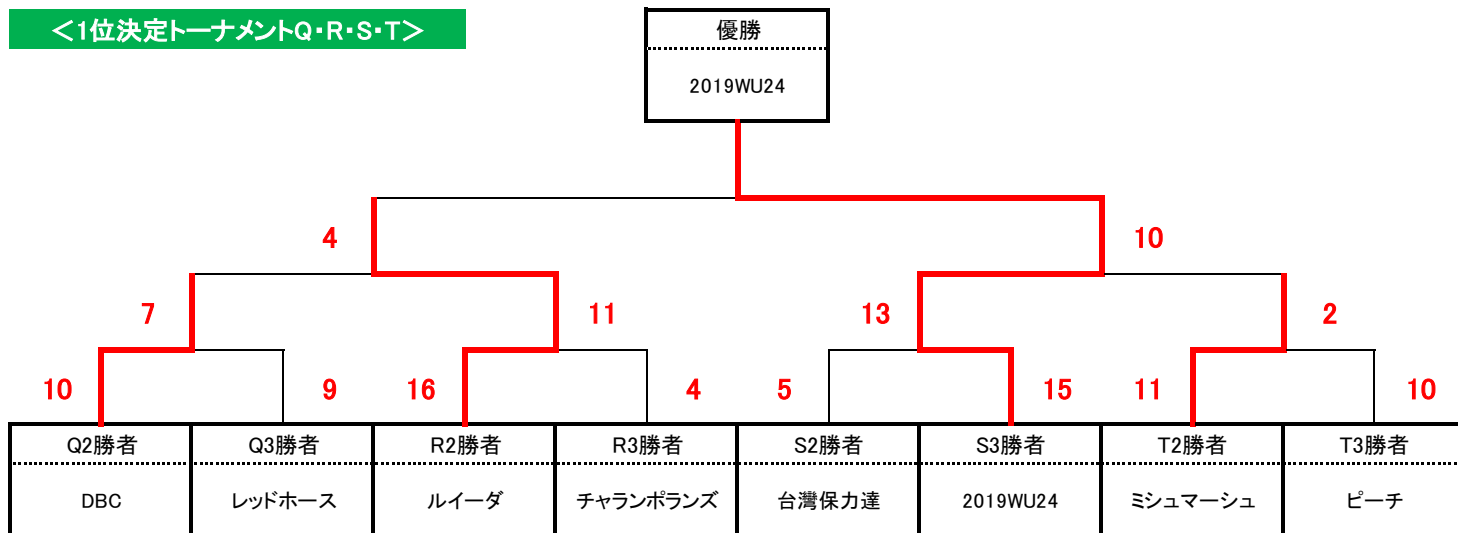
＜1位決定トーナメントQ･R･S･T＞

優勝

2019WU24

4

10

7

11

13

2

10

9

16

4

5

15

11

10

| Q2勝者 | Q3勝者 | R2勝者 | R3勝者 | S2勝者 | S3勝者 | T2勝者 | T3勝者 |
|---|---|---|---|---|---|---|---|
| DBC | レッドホース | ルイーダ | チャランポランズ | 台灣保力達 | 2019WU24 | ミシュマーシュ | ピーチ |